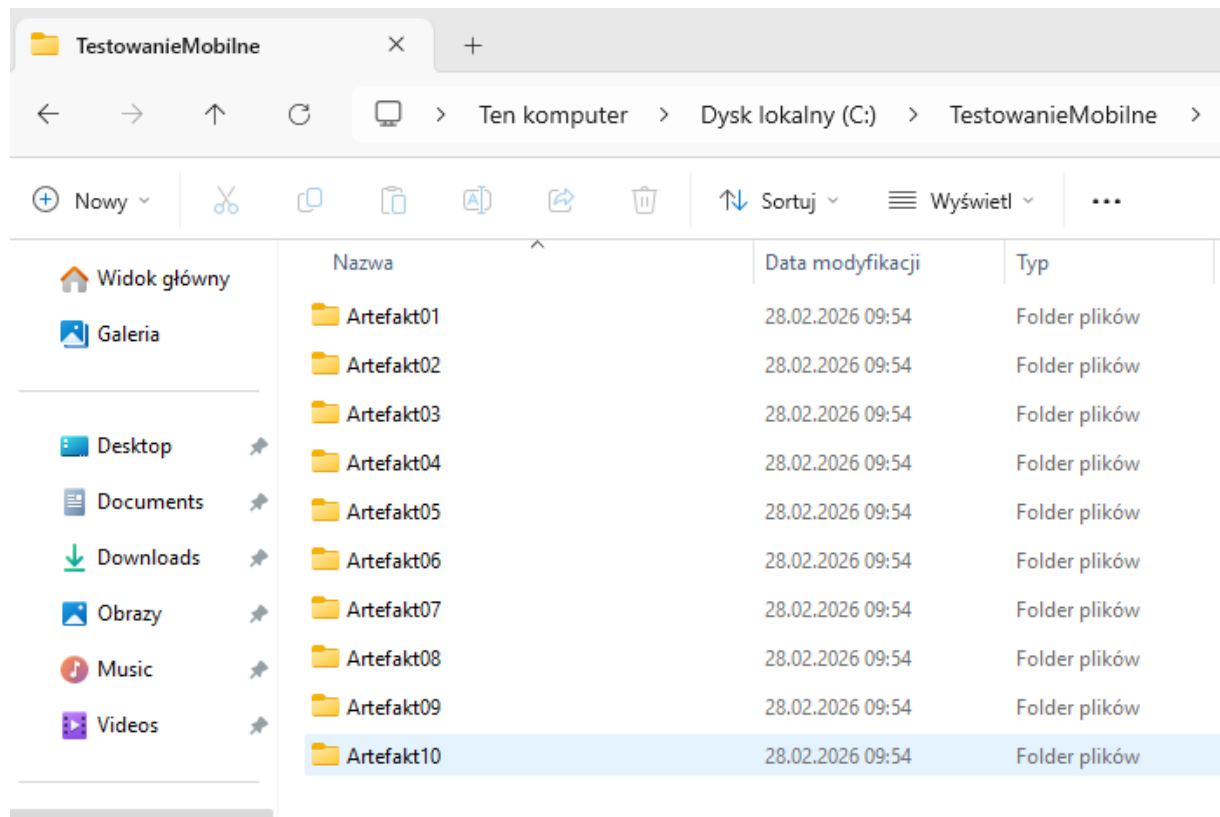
TestowanieMobilne ✕ +

← → ↑ ↻ > Ten komputer > Dysk lokalny (C:) > TestowanieMobilne >

Nowy ⌄ Sortuj ⌄ Wyświetl ⌄ ...

Widok główny
Galeria

Desktop
Documents
Downloads
Obrazy
Music
Videos

| Nazwa | Data modyfikacji | Typ |
|---|---|---|
| Artefakt01 | 28.02.2026 09:54 | Folder plików |
| Artefakt02 | 28.02.2026 09:54 | Folder plików |
| Artefakt03 | 28.02.2026 09:54 | Folder plików |
| Artefakt04 | 28.02.2026 09:54 | Folder plików |
| Artefakt05 | 28.02.2026 09:54 | Folder plików |
| Artefakt06 | 28.02.2026 09:54 | Folder plików |
| Artefakt07 | 28.02.2026 09:54 | Folder plików |
| Artefakt08 | 28.02.2026 09:54 | Folder plików |
| Artefakt09 | 28.02.2026 09:54 | Folder plików |
| Artefakt10 | 28.02.2026 09:54 | Folder plików |